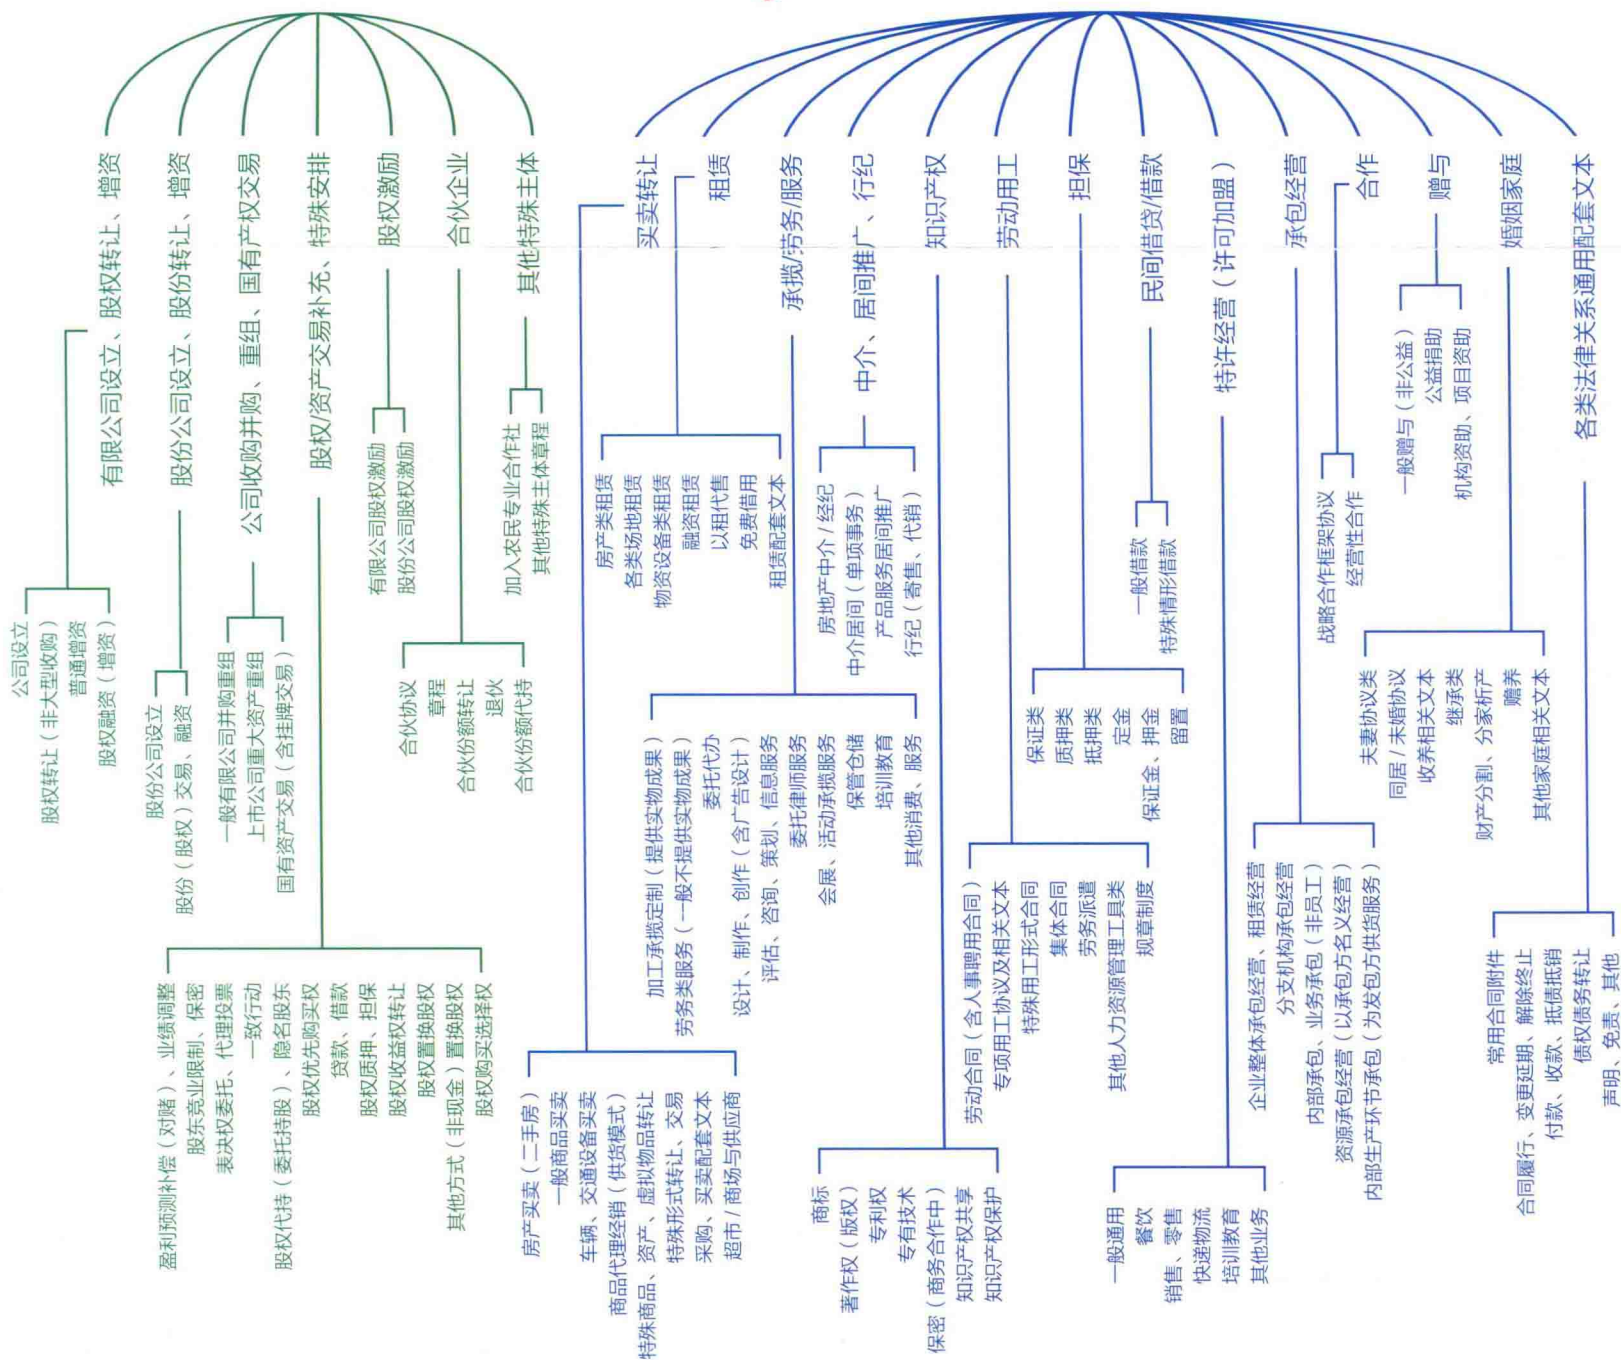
有限公司设立、股权转让、增资
公司设立
股权转让（非大型收购）
普通增资
股权融资（增资）

股份公司设立、股份转让、增资
股份公司设立
股份（股权）交易、融资

公司收购并购、重组、国有产权交易
一般有限公司并购重组
上市公司重大资产重组
国有资产交易（含挂牌交易）

股权/资产交易补充、特殊安排
盈利预测补偿（对赌）、业绩调整
股东竞业限制、保密
表决权委托、代理投票
一致行动
股权代持（委托持股）、隐名股东
股权优先购买权
贷款、借款
股权质押、担保
股权收益权转让
股权置换股权
其他方式（非现金）置换股权
股权购买选择权

股权激励
有限公司股权激励
股份公司股权激励

合伙企业
合伙协议
章程
合伙份额转让
退伙
合伙份额代持

其他特殊主体
加入农民专业合作社
其他特殊主体章程

买卖转让
房产买卖（二手房）
一般商品买卖
车辆、交通设备买卖
商品代理经销（供货模式）
特殊商品、资产、虚拟物品转让
特殊形式转让、交易
采购、买卖配套文本
超市/商场/供应商

租赁
房产类租赁
各类场地租赁
物资设备类租赁
融资租赁
以租代售
免费借用
租赁配套文本

承揽/劳务/服务
加工承揽定制（提供实物成果）
劳务类服务（一般不提供实物成果）
委托代办
设计、制作、创作（含广告设计）
评估、咨询、策划、信息服务
委托律师服务
会展、活动承揽服务
保管仓储
培训教育
其他消费、服务

中介、居间推广、行纪
房地产中介/经纪
中介居间（单项事务）
产品服务居间推广
行纪（寄售、代销）

知识产权
商标
著作权（版权）
专利权
专有技术
保密（商务合作中）
知识产权共享
知识产权保护

劳动用工
劳动合同（含人事聘用合同）
专项用工协议及相关文本
特殊用工形式合同
集体合同
劳务派遣
其他人力资源管理工具类
规章制度

担保
保证类
质押类
抵押类
定金
保证金、押金
留置

民间借贷/借款
一般借款
特殊情形借款

特许经营（许可加盟）
一般通用
餐饮
销售、零售
快递物流
培训教育
其他业务

承包经营
企业整体承包经营、租赁经营
分支机构承包经营
内部承包、业务承包（非员工）
资源承包经营（以承包方名义经营）
内部生产环节承包（为发包方供服务）

合作
战略合作框架协议
经营性合作

赠与
一般赠与（非公益）
公益捐助
机构资助、项目资助

婚姻家庭
夫妻协议类
同居/未婚协议
收养相关文本
继承类
财产分割、分家析产
赡养
其他家庭相关文本

各类法律关系通用配套文本
常用合同附件
合同履行、变更延期、解除终止
付款、收款、抵债抵销
债权债务转让
声明、免责、其他